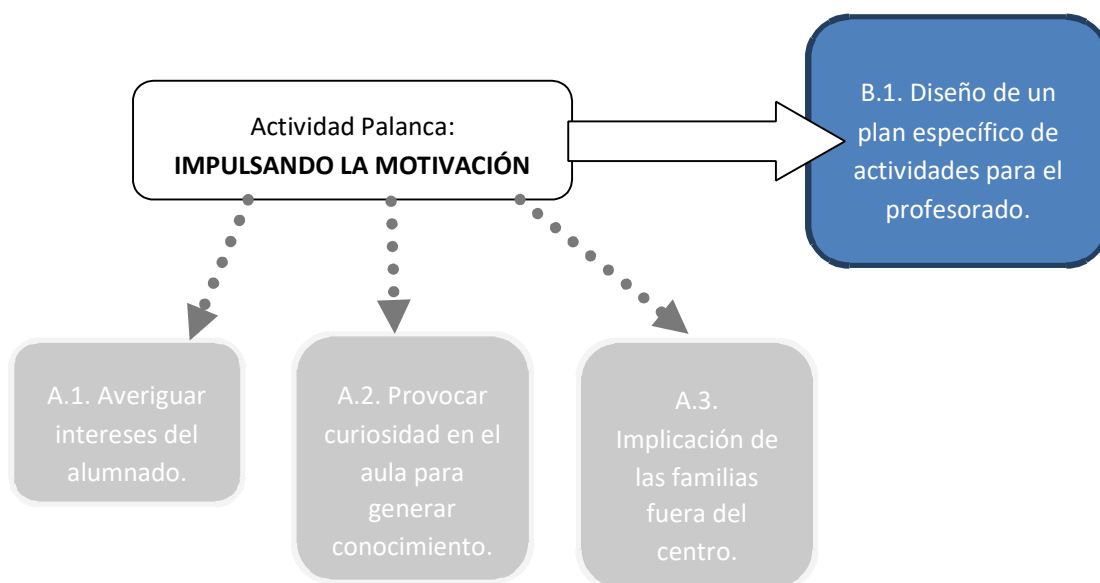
Actividad Palanca:
**IMPULSANDO LA MOTIVACIÓN**

B.1. Diseño de un plan específico de actividades para el profesorado.

A.1. Averiguar intereses del alumnado.

A.2. Provocar curiosidad en el aula para generar conocimiento.

A.3. Implicación de las familias fuera del centro.